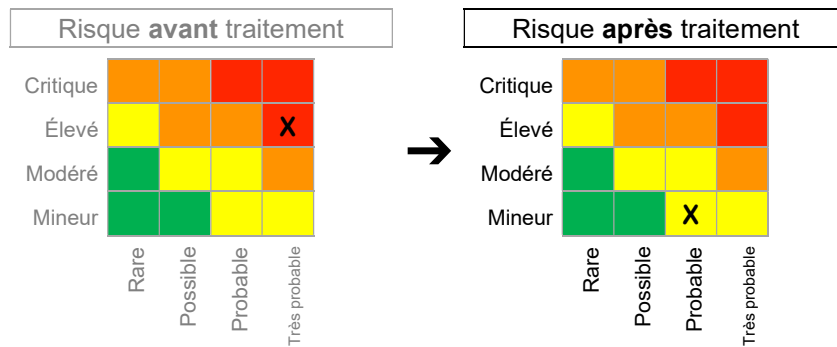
Risque **avant** traitement

Critique
Élevé
Modéré
Mineur

X

Rare
Possible
Probable
Très probable

➔

Risque **après** traitement

Critique
Élevé
Modéré
Mineur

X

Rare
Possible
Probable
Très probable